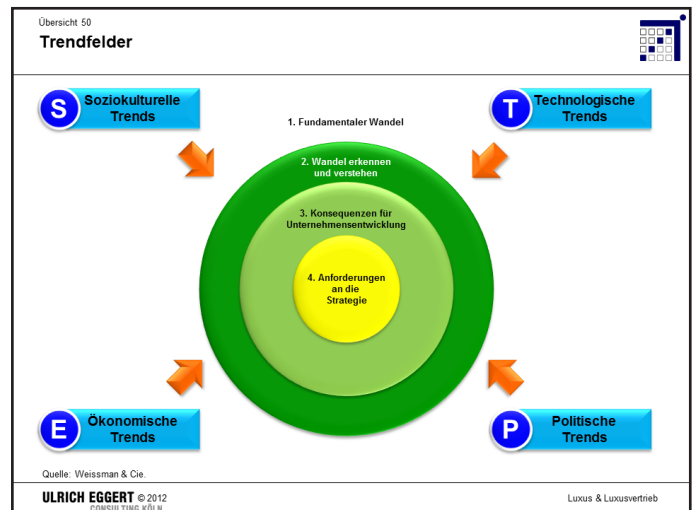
Übersicht 50

Trendfelder

S Soziokulturelle Trends

T Technologische Trends

1. Fundamentaler Wandel

2. Wandel erkennen und verstehen

3. Konsequenzen für Unternehmensentwicklung

4. Anforderungen an die Strategie

E Ökonomische Trends

P Politische Trends

Quelle: Weissman & Cie.

ULRICH EGGERT © 2012
CONSULTING KÖLN

Luxus & Luxusvertrieb